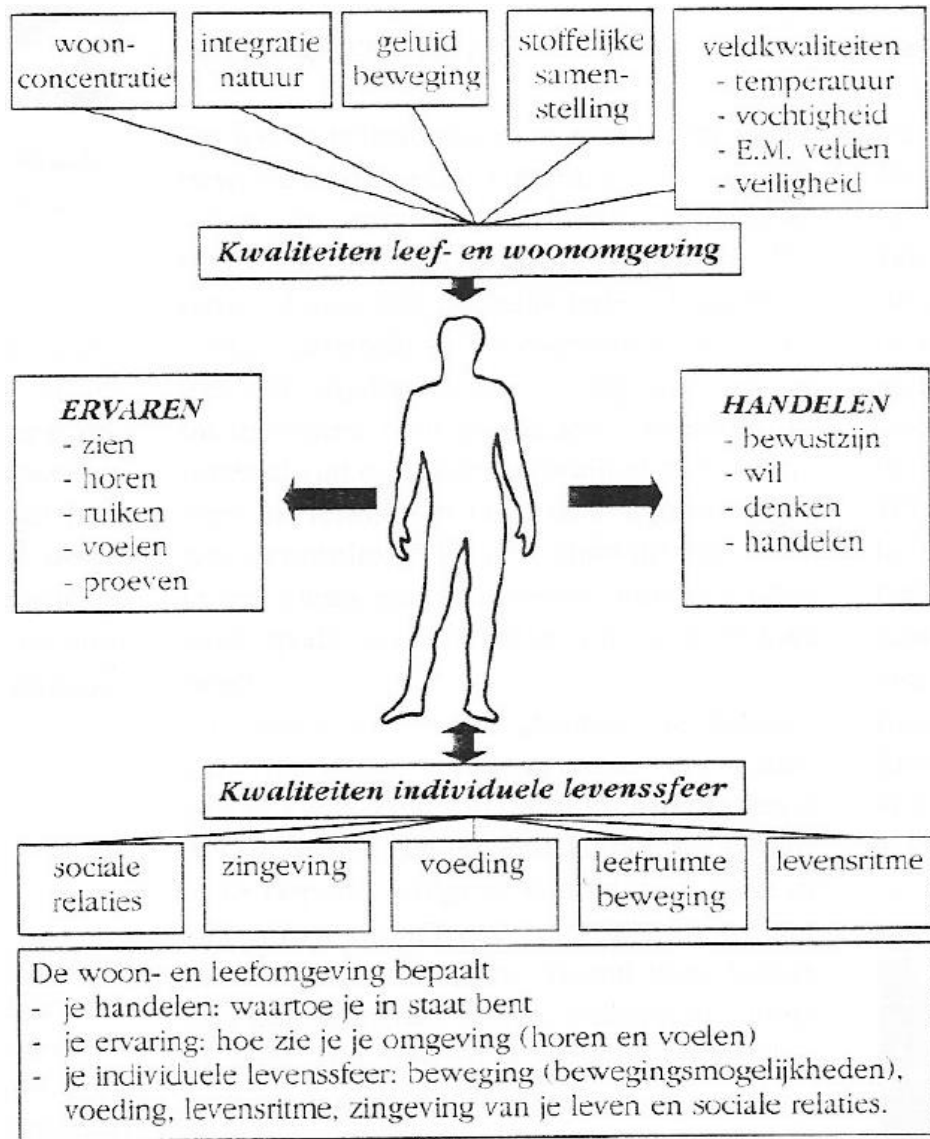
woonconcentratie

integratie natuur

geluid beweging

stoffelijke samenstelling

veldkwaliteiten
- temperatuur
- vochtigheid
- E.M. velden
- veiligheid

*Kwaliteiten leef- en woonomgeving*

*ERVAREN*
- zien
- horen
- ruiken
- voelen
- proeven

*HANDELEN*
- bewustzijn
- wil
- denken
- handelen

*Kwaliteiten individuele levenssfeer*

sociale relaties

zingeving

voeding

leefruimte beweging

levensritme

De woon- en leefomgeving bepaalt
- je handelen: waartoe je in staat bent
- je ervaring: hoe zie je je omgeving (horen en voelen)
- je individuele levenssfeer: beweging (bewegingsmogelijkheden), voeding, levensritme, zingeving van je leven en sociale relaties.